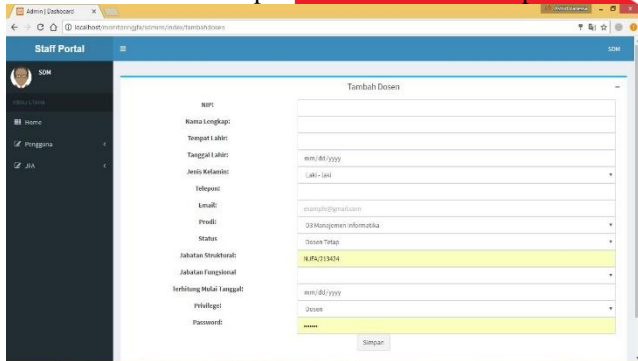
Admin | Dashboard
localhost/monitoringjfa/admin/index/tambahdosen

Staff Portal

SDM

SDM

MENU UTAMA

Home

Pengguna

JFA

Tambah Dosen

NIP:

Nama Lengkap:

Tempat Lahir:

Tanggal Lahir: mm/dd/yyyy

Jenis Kelamin: Laki - laki

Telepon:

Email: example@gmail.com

Prodi: D3 Manajemen Informatika

Status Dosen Tetap

Jabatan Struktural: NJFA/213424

Jabatan Fungsional

Terhitung Mulai Tanggal: mm/dd/yyyy

Privilege: Dosen

Password: •••••••

Simpan